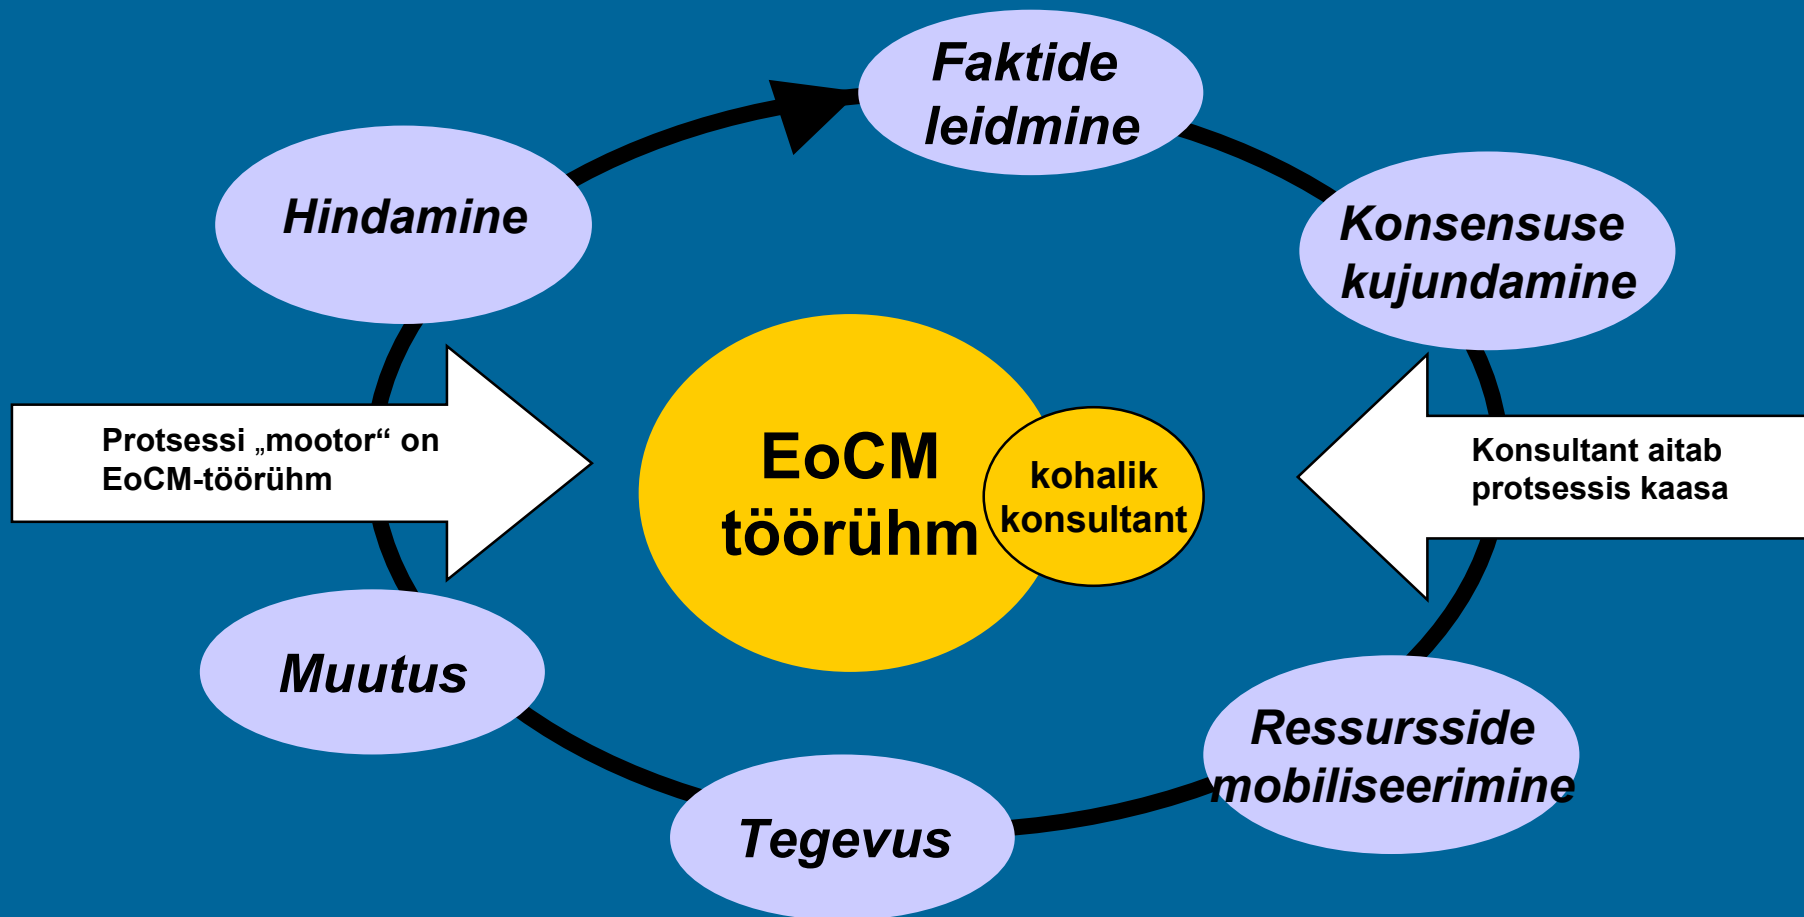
Faktide leidmine

Hindamine

Konsensuse kujundamine

Protsessi „mootor“ on EoCM-töörühm

EoCM töörühm

kohalik konsultant

Konsultant aitab protsessis kaasa

Muutus

Ressursside mobiliseerimine

Tegevus